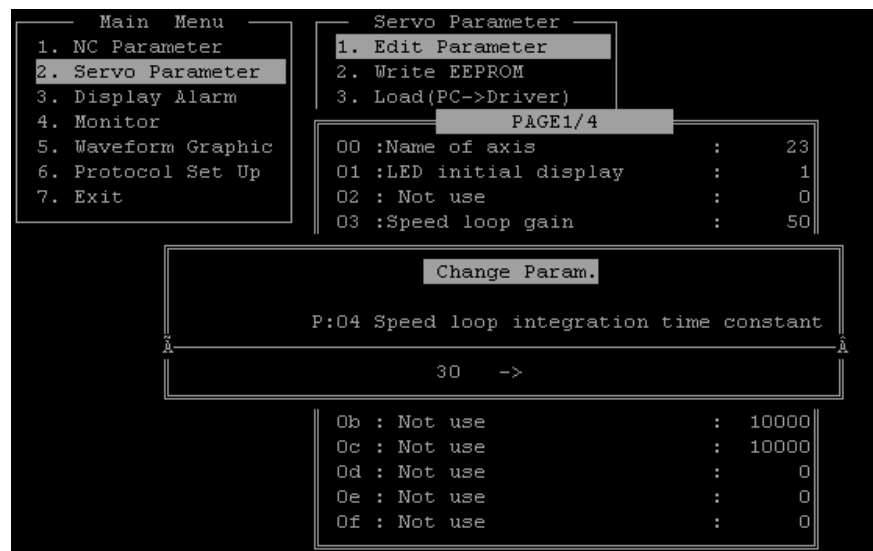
Main Menu
1. NC Parameter
2. Servo Parameter
3. Display Alarm
4. Monitor
5. Waveform Graphic
6. Protocol Set Up
7. Exit

Servo Parameter
1. Edit Parameter
2. Write EEPROM
3. Load(PC->Driver)

PAGE1/4

| | | |
|---|---|---|
| 00 :Name of axis | : | 23 |
| 01 :LED initial display | : | 1 |
| 02 : Not use | : | 0 |
| 03 :Speed loop gain | : | 50 |

Change Param.

P:04 Speed loop integration time constant

Ã Â

30 ->

| | | |
|---|---|---|
| 0b : Not use | : | 10000 |
| 0c : Not use | : | 10000 |
| 0d : Not use | : | 0 |
| 0e : Not use | : | 0 |
| 0f : Not use | : | 0 |